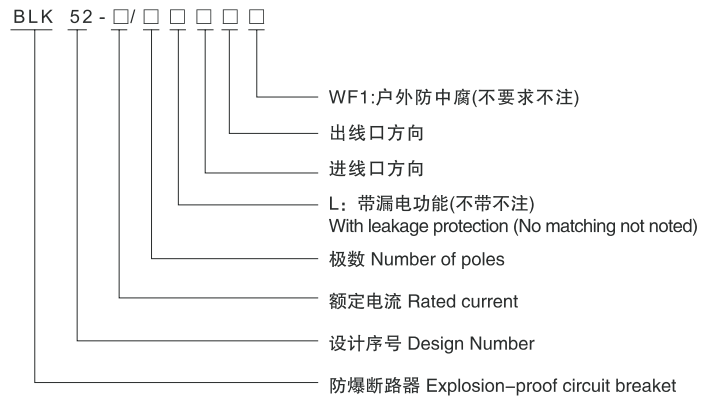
BLK 52-□/□□□□□

WF1:户外防中腐(不要求不注)

出线口方向

进线口方向

L：带漏电功能(不带不注)
With leakage protection (No matching not noted)

极数 Number of poles

额定电流 Rated current

设计序号 Design Number

防爆断路器 Explosion-proof circuit breaket